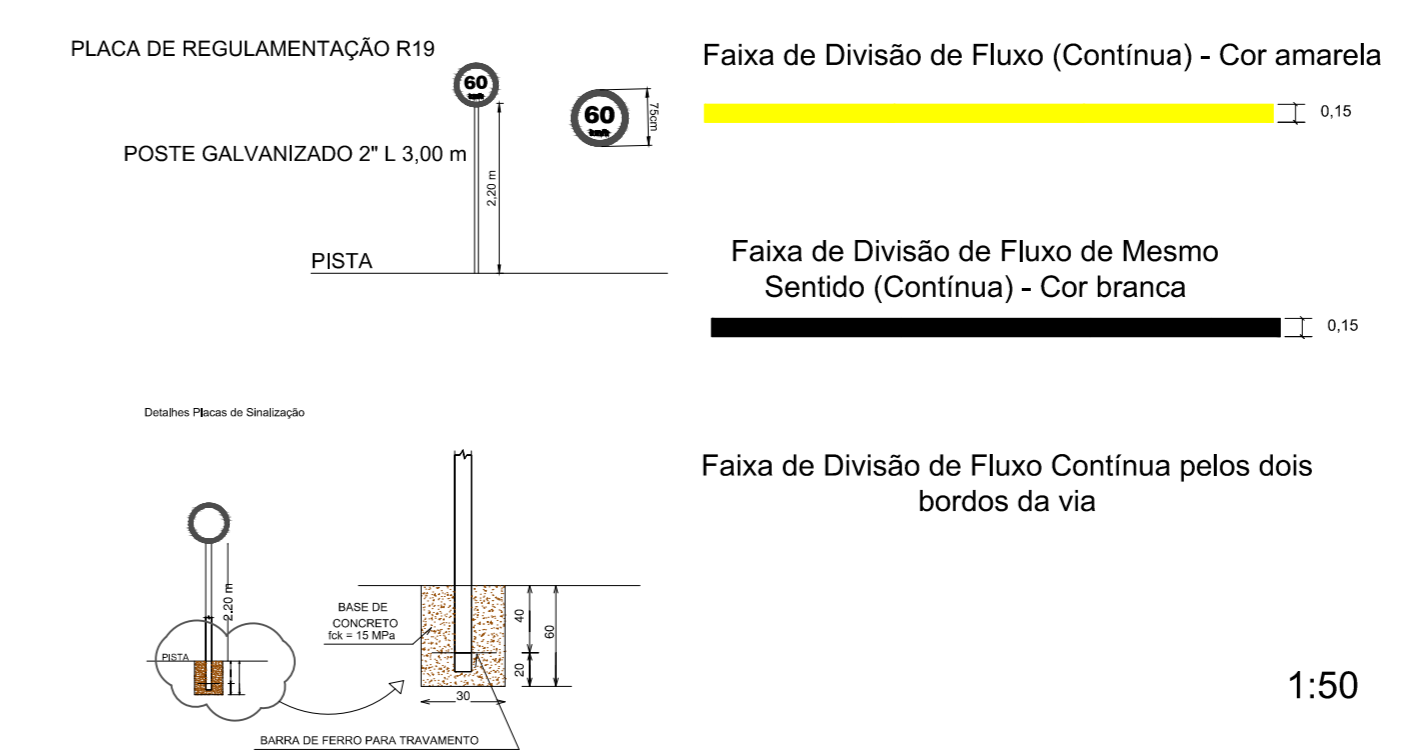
PLACA DE REGULAMENTAÇÃO R19

60
km/h

60
km/h

75cm

POSTE GALVANIZADO 2" L 3,00 m

2,20 m

PISTA

Faixa de Divisão de Fluxo (Contínua) - Cor amarela

0,15

Faixa de Divisão de Fluxo de Mesmo Sentido (Contínua) - Cor branca

0,15

Detalhes Placas de Sinalização

2,20 m

PISTA

BASE DE CONCRETO fck = 15 MPa

40

60

20

30

BARRA DE FERRO PARA TRAVAMENTO

Faixa de Divisão de Fluxo Contínua pelos dois bordos da via

1:50